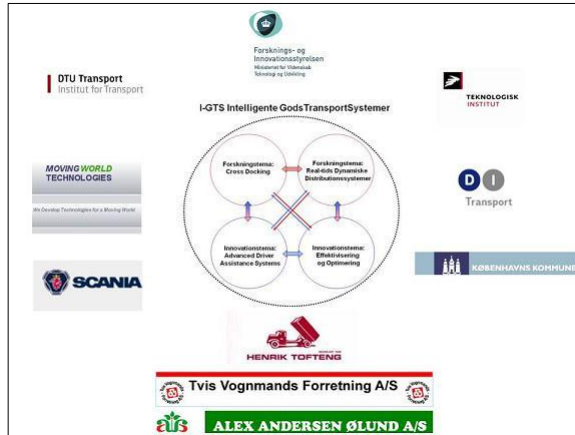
Forsknings- og Innovationsstyrelsen
Ministeriet for Videnskab Teknologi og Udvikling

DTU Transport
Institut for Transport

TEKNOLOGISK INSTITUT

I-GTS Intelligente GodsTransportSystemer

Forskningstema: Cross Docking

Forskningstema: Real-tids Dynamiske Distributionssystemer

Innovationstema: Advanced Driver Assistance Systems

Innovationstema: Effektivisering og Optimering

MOVING WORLD TECHNOLOGIES
We Develop Technologies for a Moving World

DI
Transport

SCANIA

KØBENHAVNS KOMMUNE

HENRIK TOFTENG

Tvis Vognmands Forretning A/S

ALEX ANDERSEN ØLUND A/S